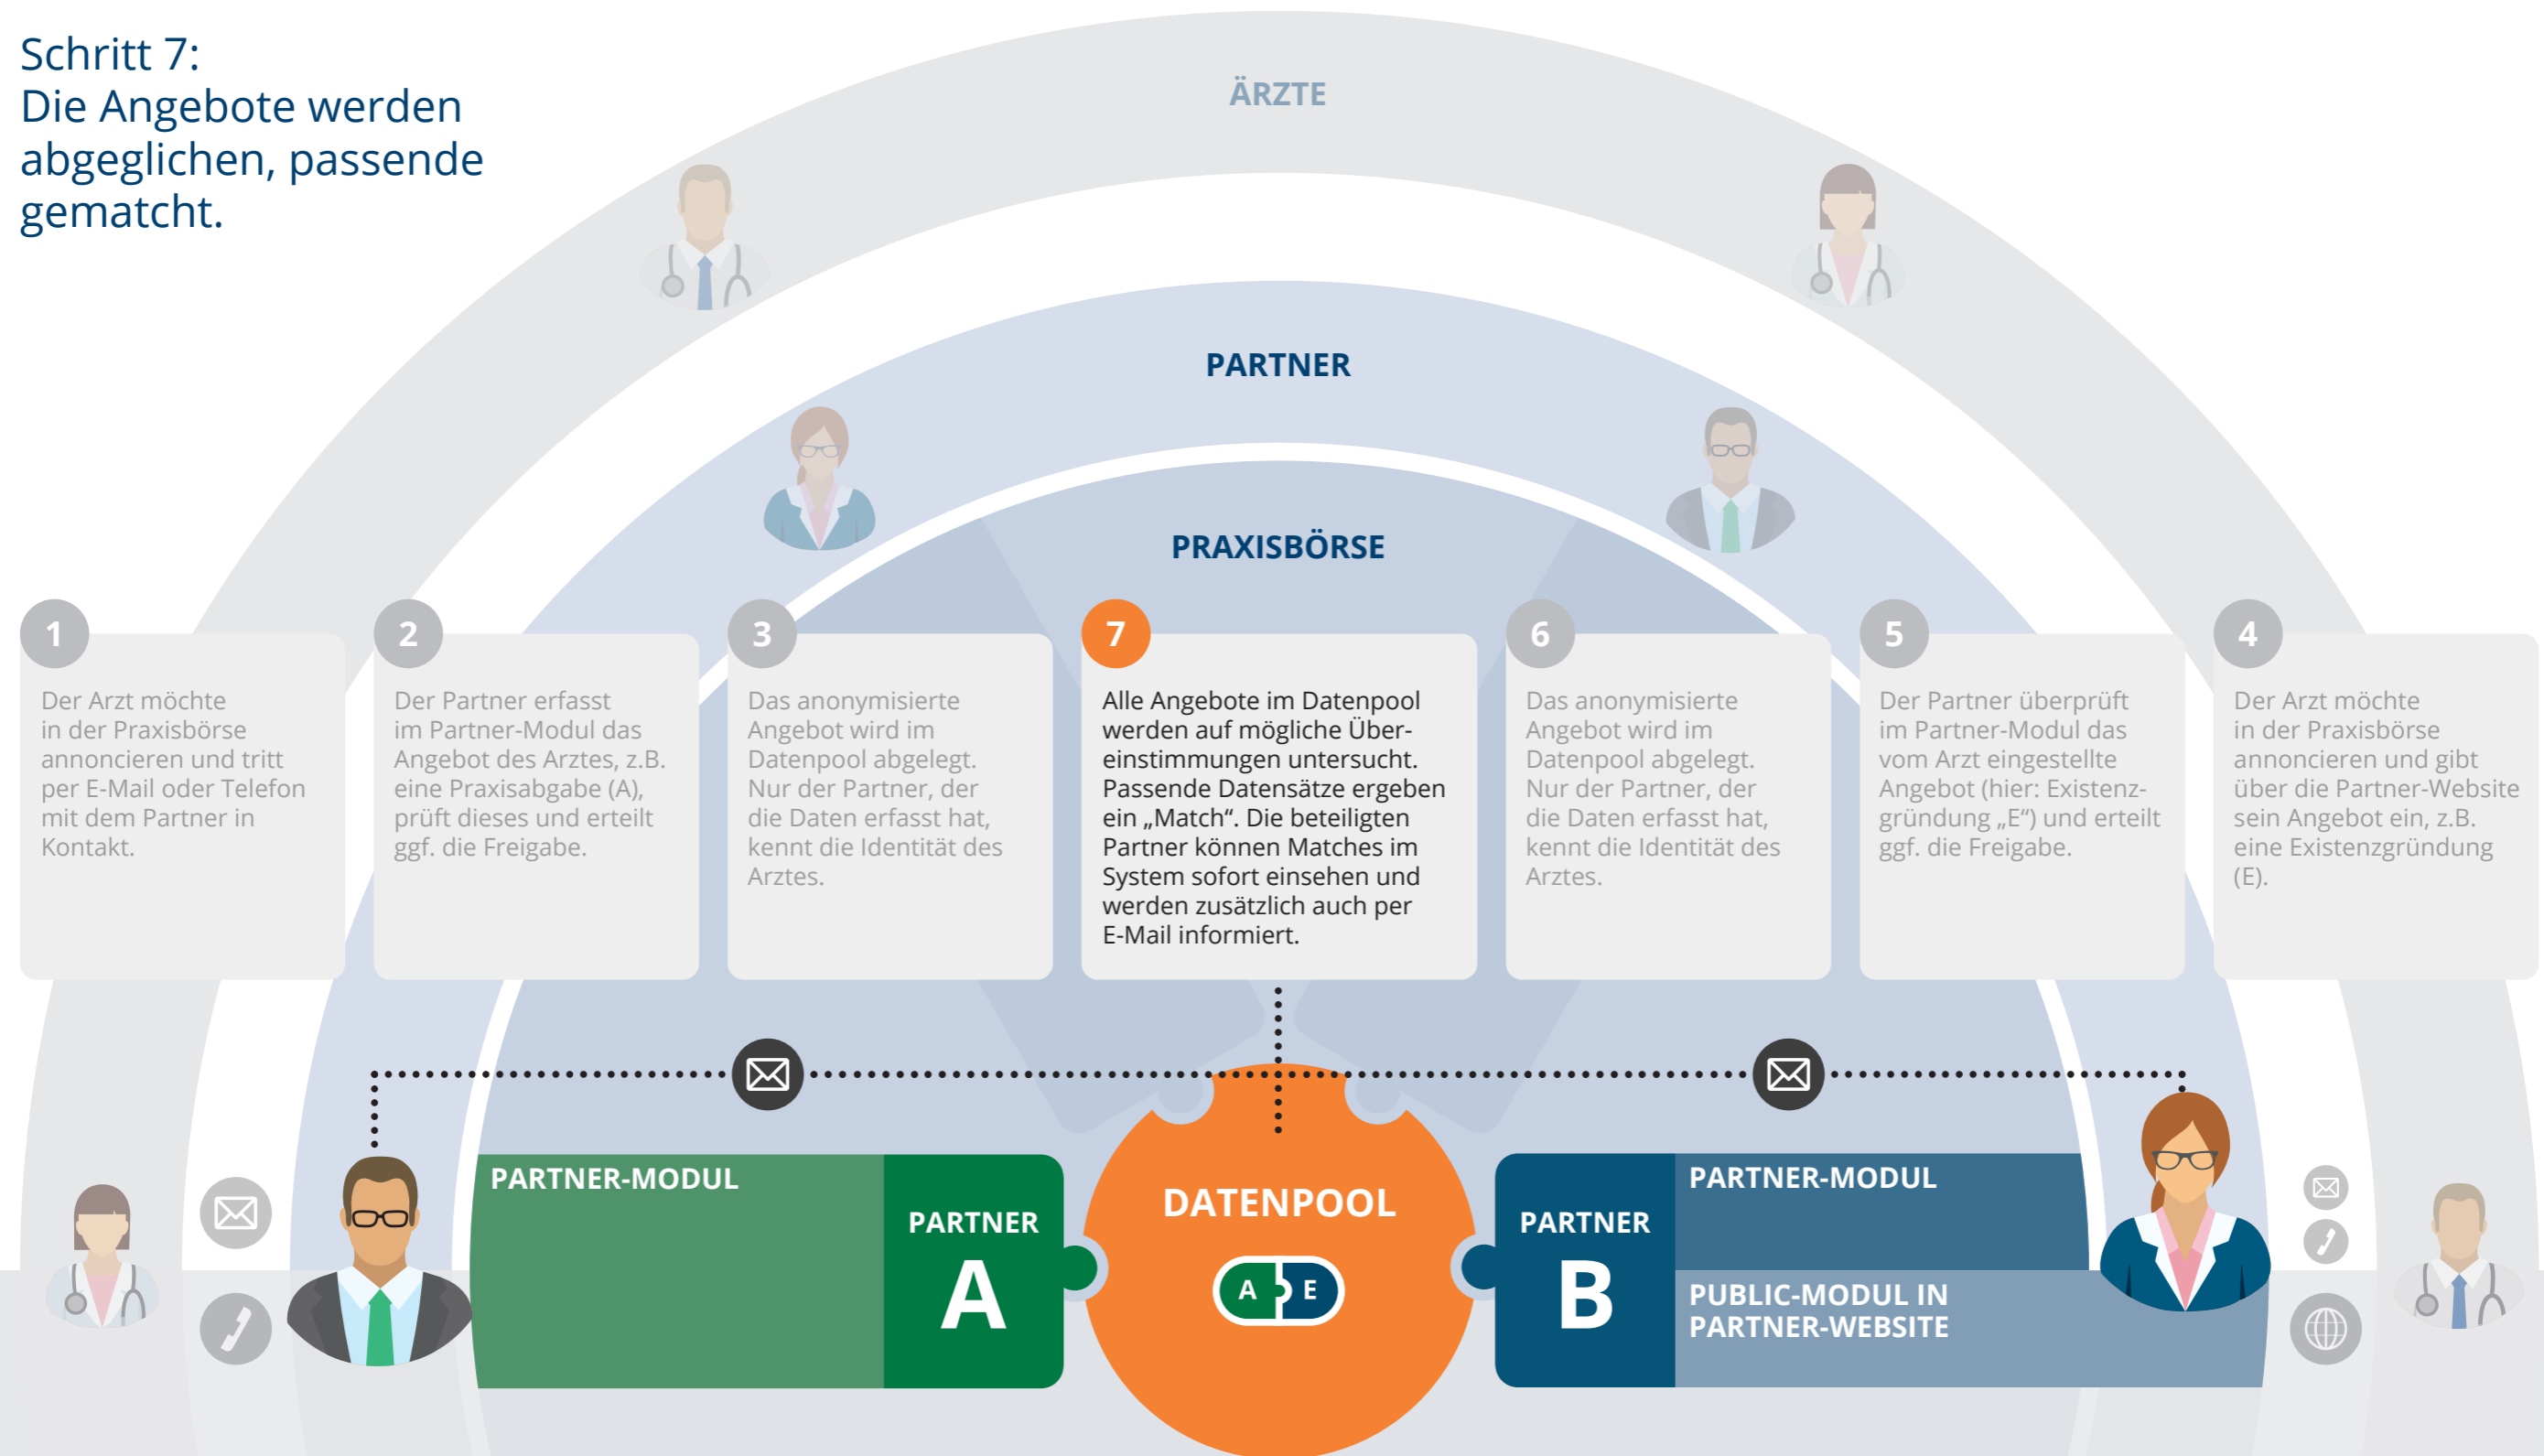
Schritt 7:
Die Angebote werden abgeglichen, passende gematcht.

ÄRZTE

PARTNER

PRAXISBÖRSE

1
Der Arzt möchte in der Praxisbörse annoncieren und tritt per E-Mail oder Telefon mit dem Partner in Kontakt.

2
Der Partner erfasst im Partner-Modul das Angebot des Arztes, z.B. eine Praxisabgabe (A), prüft dieses und erteilt ggf. die Freigabe.

3
Das anonymisierte Angebot wird im Datenpool abgelegt. Nur der Partner, der die Daten erfasst hat, kennt die Identität des Arztes.

7
Alle Angebote im Datenpool werden auf mögliche Übereinstimmungen untersucht. Passende Datensätze ergeben ein „Match“. Die beteiligten Partner können Matches im System sofort einsehen und werden zusätzlich auch per E-Mail informiert.

6
Das anonymisierte Angebot wird im Datenpool abgelegt. Nur der Partner, der die Daten erfasst hat, kennt die Identität des Arztes.

5
Der Partner überprüft im Partner-Modul das vom Arzt eingestellte Angebot (hier: Existenzgründung „E“) und erteilt ggf. die Freigabe.

4
Der Arzt möchte in der Praxisbörse annoncieren und gibt über die Partner-Website sein Angebot ein, z.B. eine Existenzgründung (E).

PARTNER-MODUL
PARTNER
A

DATENPOOL
A E

PARTNER
B
PARTNER-MODUL
PUBLIC-MODUL IN PARTNER-WEBSITE